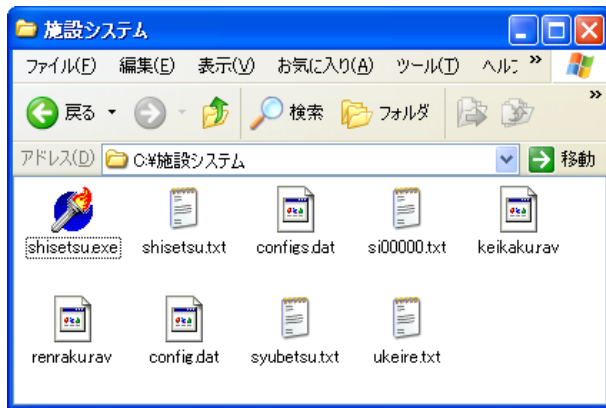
施設システム

ファイル(F) 編集(E) 表示(V) お気に入り(A) ツール(T) ヘルプ

戻る 検索 フォルダ

アドレス(D) C:¥施設システム 移動

shisetsu.exe
shisetsu.txt
configs.dat
si00000.txt
keikaku.rav
renraku.rav
config.dat
syubetsu.txt
ukeire.txt